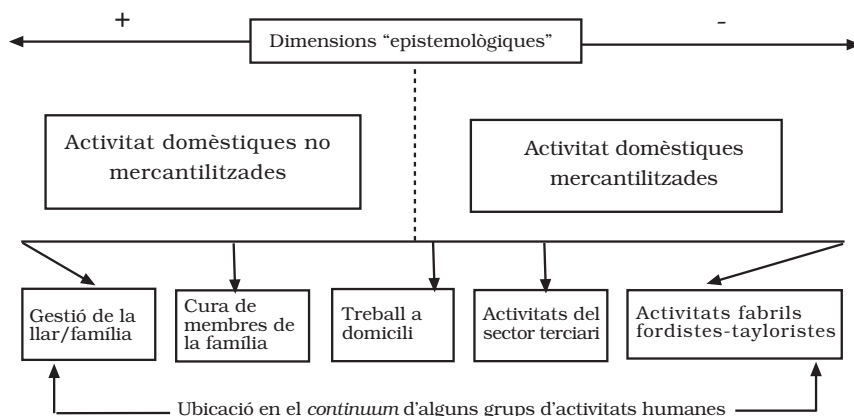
+

Dimensions "epistemològiques"

-

Activitat domèstiques no mercantilitzades

Activitat domèstiques mercantilitzades

Gestió de la llar/família

Cura de membres de la família

Treball a domicili

Activitats del sector terciari

Activitats fabrils fordistes-tayloristes

Ubicació en el *continuum* d'alguns grups d'activitats humanes